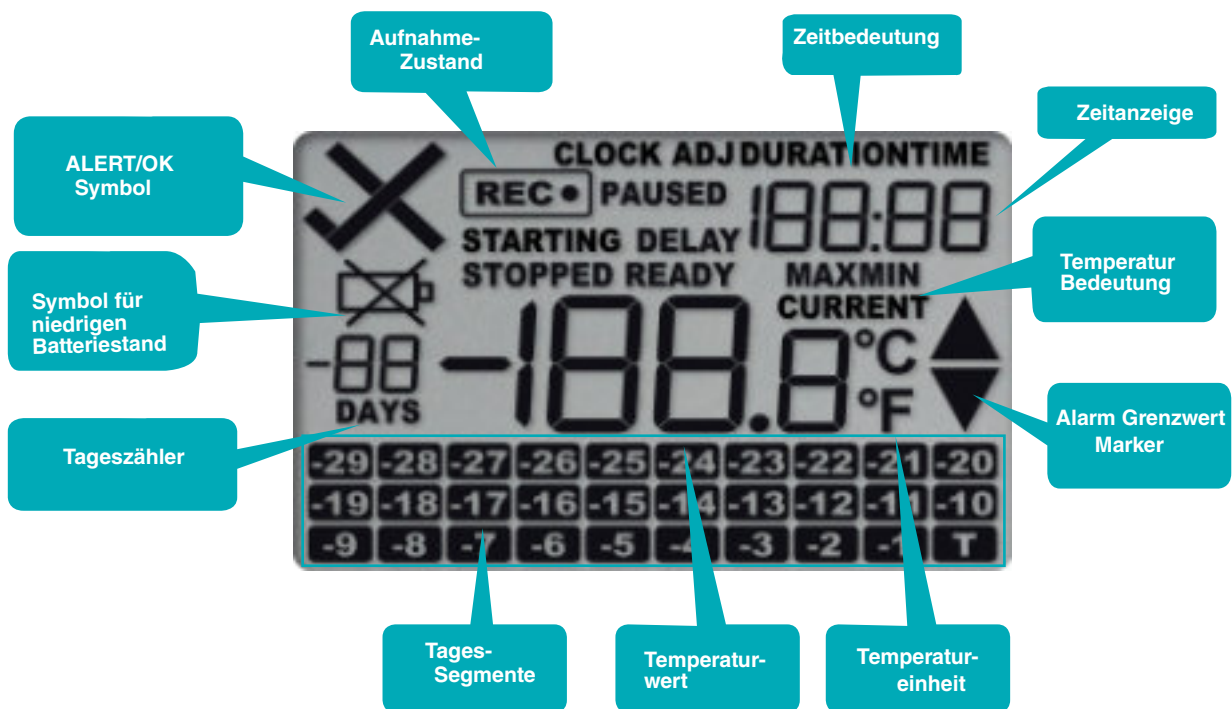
Aufnahme-Zustand

Zeitbedeutung

Zeitanzeige

ALERT/OK Symbol

CLOCK ADJ DURATION TIME

REC ● PAUSED

188:88

STARTING DELAY

STOPPED READY

MAXMIN

CURRENT

Temperatur Bedeutung

Symbol für niedrigen Batteriestand

-88

DAYS

-188.8

°C

°F

Alarm Grenzwert Marker

Tageszähler

| -29 | -28 | -27 | -26 | -25 | -24 | -23 | -22 | -21 | -20 |
|---|---|---|---|---|---|---|---|---|---|
| -19 | -18 | -17 | -16 | -15 | -14 | -13 | -12 | -11 | -10 |
| -9 | -8 | -7 | -6 | -5 | -4 | -3 | -2 | -1 | T |

Tages-Segmente

Temperaturwert

Temperatureinheit